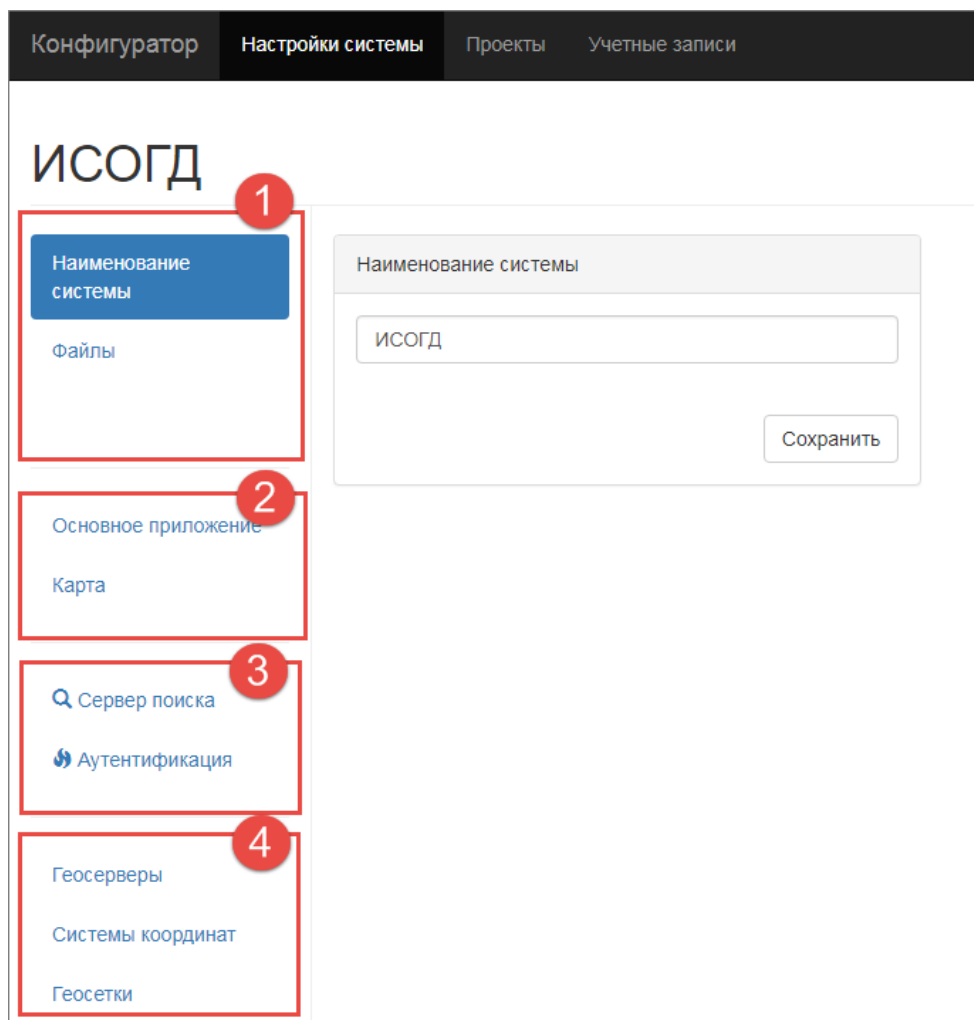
Конфигуратор Настройки системы Проекты Учетные записи

ИСОГД

1

Наименование системы

Файлы

2

Основное приложение

Карта

3

Сервер поиска

Аутентификация

4

Геосерверы

Системы координат

Геосетки

Наименование системы

ИСОГД

Сохранить